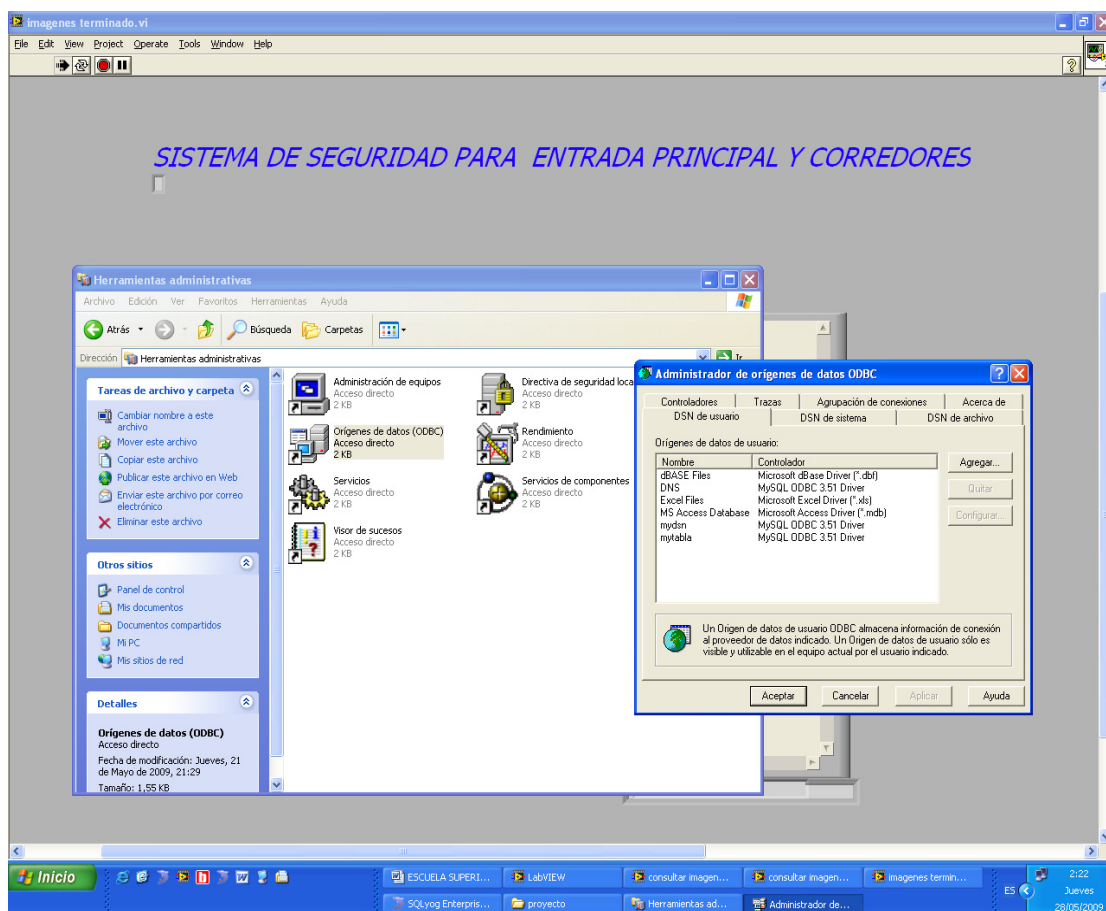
imagenes terminado.vi

File Edit View Project Operate Tools Window Help

SISTEMA DE SEGURIDAD PARA ENTRADA PRINCIPAL Y CORREDORES

Herramientas administrativas

Archivo Edición Ver Favoritos Herramientas Ayuda

Atrás Búsqueda Carpetas

Dirección Herramientas administrativas

Tareas de archivo y carpeta

Cambiar nombre a este archivo
Mover este archivo
Copiar este archivo
Publicar este archivo en Web
Enviar este archivo por correo electrónico
Eliminar este archivo

Otros sitios

Panel de control
Mis documentos
Documentos compartidos
Mi PC
Mis sitios de red

Detalles

Orígenes de datos (ODBC)
Acceso directo
Fecha de modificación: Jueves, 21 de Mayo de 2009, 21:29
Tamaño: 1,55 KB

Administración de equipos
Acceso directo
2 KB

Directiva de seguridad loca
Acceso directo
2 KB

Orígenes de datos (ODBC)
Acceso directo
2 KB

Rendimiento
Acceso directo
2 KB

Servicios
Acceso directo
2 KB

Servicios de componentes
Acceso directo
2 KB

Visor de sucesos
Acceso directo
2 KB

Administrador de orígenes de datos ODBC

Controladores | Trazas | Agrupación de conexiones | Acerca de
DSN de usuario | DSN de sistema | DSN de archivo

Orígenes de datos de usuario:

| Nombre | Controlador |
|---|---|
| dBASE Files | Microsoft dBase Driver (*.dbf) |
| DNS | MySQL ODBC 3.51 Driver |
| Excel Files | Microsoft Excel Driver (*.xls) |
| MS Access Database | Microsoft Access Driver (*.mdb) |
| mydsn | MySQL ODBC 3.51 Driver |
| mytabla | MySQL ODBC 3.51 Driver |

Agregar...
Quitar
Configurar...

Un Origen de datos de usuario ODBC almacena información de conexión al proveedor de datos indicado. Un Origen de datos de usuario sólo es visible y utilizable en el equipo actual por el usuario indicado.

Aceptar Cancelar Aplicar Ayuda

Inicio
ESCUELA SUPERI...
LabVIEW
consultar imagen...
consultar imagen...
imagenes termin...
SQLyog Enterpris...
proyecto
Herramientas ad...
Administrador de...
ES
2:22
Jueves
28/05/2009